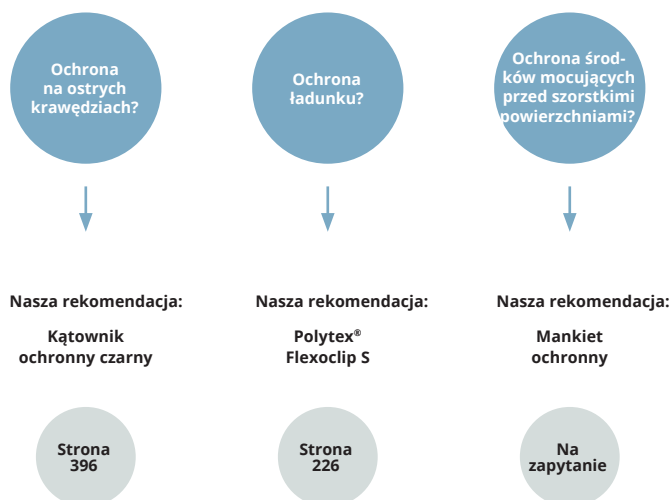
Ochrona na ostrych krawędziach?

Ochrona ładunku?

Ochrona środków mocujących przed szorstkimi powierzchniami?

Nasza rekomendacja:

Kątownik ochronny czarny

Nasza rekomendacja:

Polytex® Flexoclip S

Nasza rekomendacja:

Mankiet ochronny

Strona 396

Strona 226

Na zapytanie